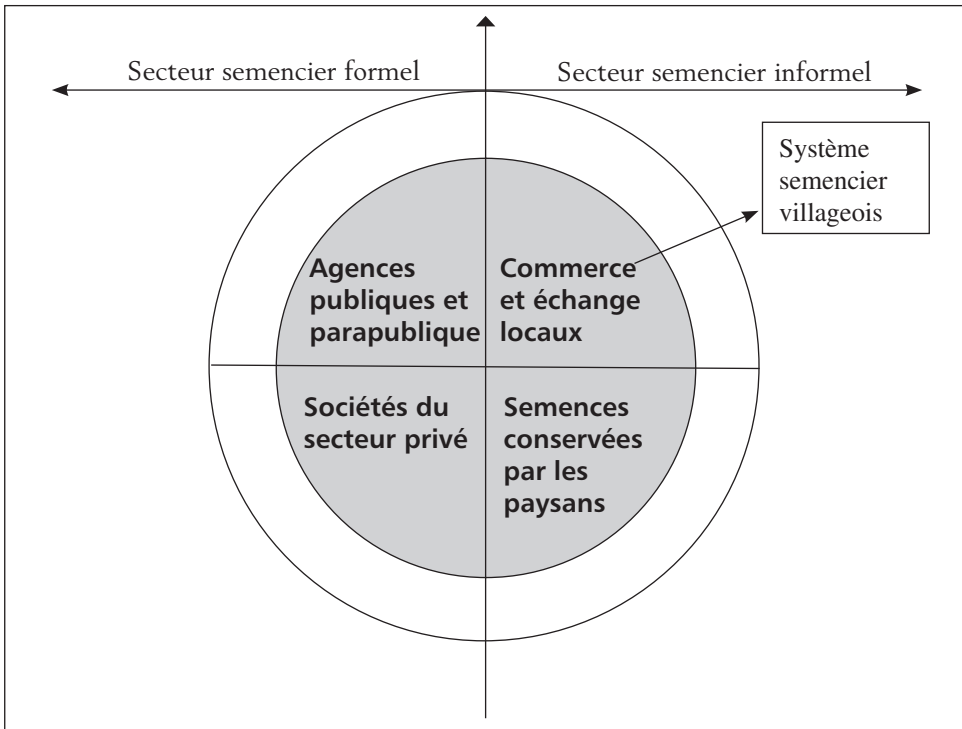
Secteur semencier formel

Secteur semencier informel

Système semencier villageois

Agences publiques et parapublique

Commerce et échange locaux

Sociétés du secteur privé

Semences conservées par les paysans